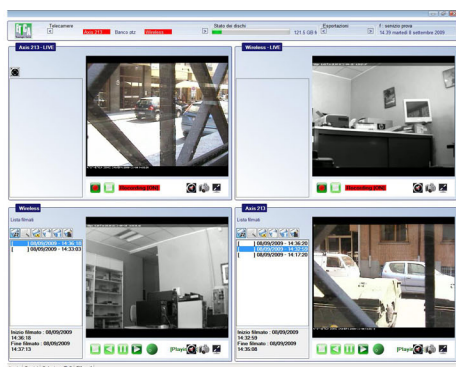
Telecamere
Axis 213
Banco otz
Wireless
Stato dei dischi
121.5 GB li
Esportazioni
F. servizio prova
14:39 martedì 8 settembre 2009

Axis 213 - LIVE
Recording [ON]

Wireless - LIVE
Recording [ON]

Wireless
Lista filmati
[ 08/09/2009 - 14:36:18
[ 08/09/2009 - 14:33:03
Inizio filmato : 08/09/2009 14:36:18
Fine filmato : 08/09/2009 14:37:13
[Play]

Axis 213
Lista filmati
[ 08/09/2009 - 14:36:20
[ 08/09/2009 - 14:32:59
[ 08/09/2009 - 14:17:20
Inizio filmato : 08/09/2009 14:32:59
Fine filmato : 08/09/2009 14:35:08
[Play]